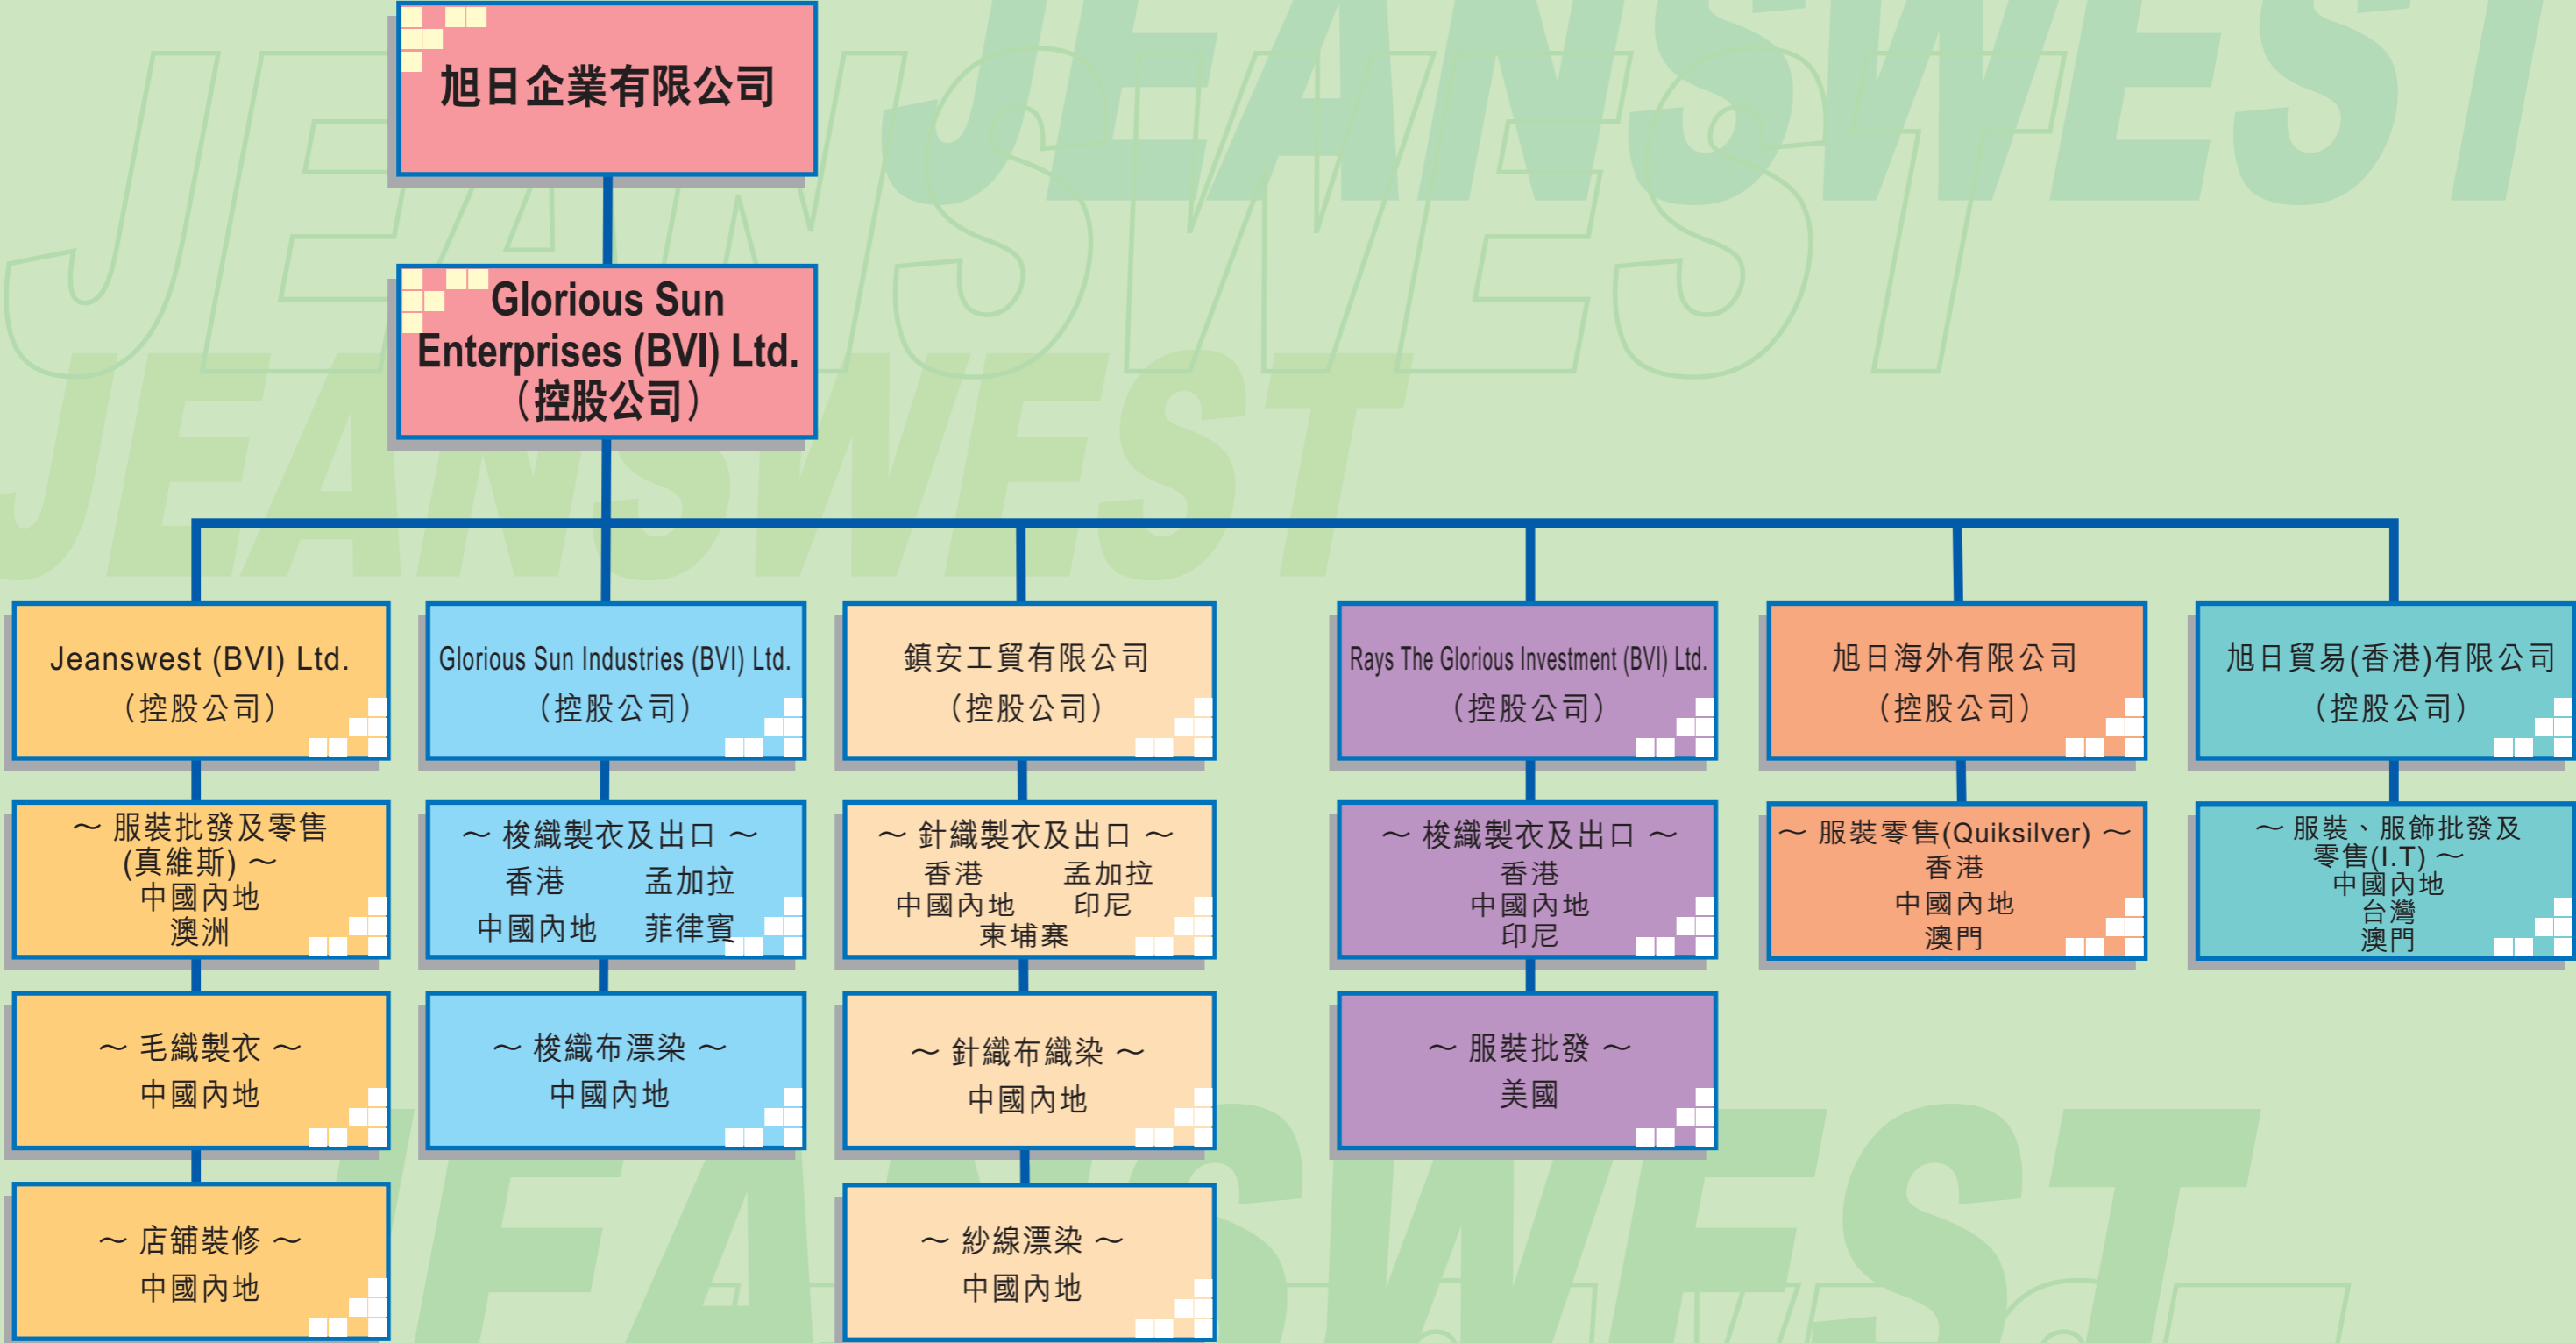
旭日企業有限公司

Glorious Sun Enterprises (BVI) Ltd.
(控股公司)

Jeanswest (BVI) Ltd.
(控股公司)

~ 服裝批發及零售 (真維斯) ~
中國內地
澳洲

~ 毛織製衣 ~
中國內地

~ 店鋪裝修 ~
中國內地

Glorious Sun Industries (BVI) Ltd.
(控股公司)

~ 梭織製衣及出口 ~
香港 孟加拉
中國內地 菲律賓

~ 梭織布漂染 ~
中國內地

鎮安工貿有限公司
(控股公司)

~ 針織製衣及出口 ~
香港 孟加拉
中國內地 印尼
柬埔寨

~ 針織布織染 ~
中國內地

~ 紗線漂染 ~
中國內地

Rays The Glorious Investment (BVI) Ltd.
(控股公司)

~ 梭織製衣及出口 ~
香港
中國內地
印尼

~ 服裝批發 ~
美國

旭日海外有限公司
(控股公司)

~ 服裝零售(Quiksilver) ~
香港
中國內地
澳門

旭日貿易(香港)有限公司
(控股公司)

~ 服裝、服飾批發及零售(I.T) ~
中國內地
台灣
澳門

JEANSWEST